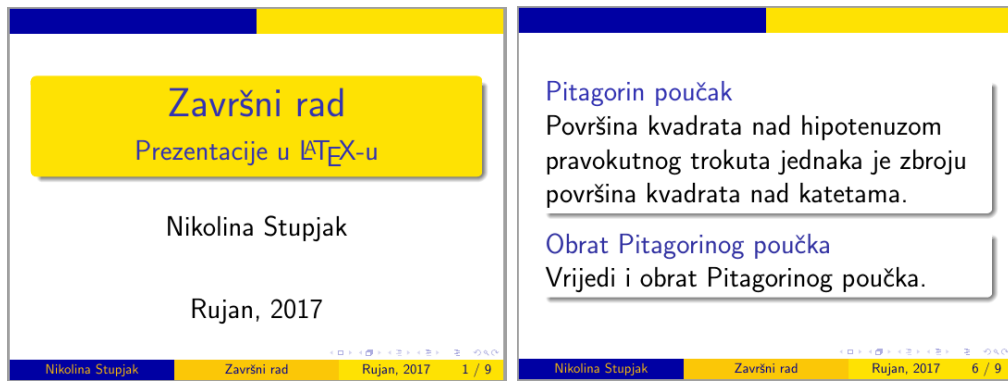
Završni rad

Prezentacije u LATEX-u

Nikolina Stupjak

Rujan, 2017

Nikolina Stupjak | Završni rad | Rujan, 2017 | 1 / 9

Pitagorin poučak

Površina kvadrata nad hipotenuzom pravokutnog trokuta jednaka je zbroju površina kvadrata nad katetama.

Obrat Pitagorinog poučka

Vrijedi i obrat Pitagorinog poučka.

Nikolina Stupjak | Završni rad | Rujan, 2017 | 6 / 9